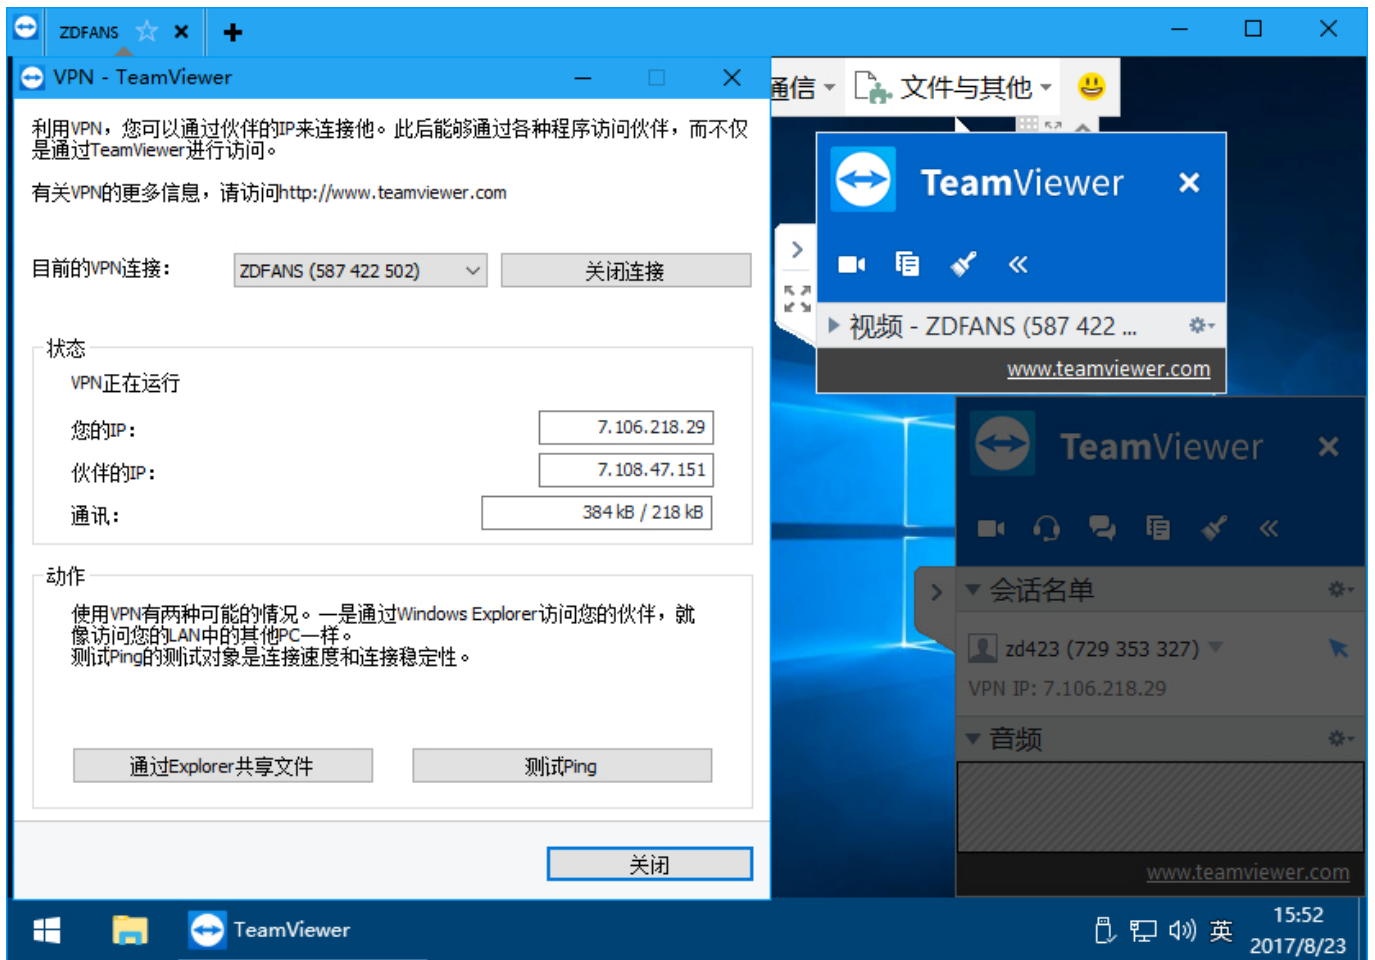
ZDFANS

VPN - TeamViewer

利用VPN，您可以通过伙伴的IP来连接他。此后能够通过各种程序访问伙伴，而不仅是通过TeamViewer进行访问。

有关VPN的更多信息，请访问http://www.teamviewer.com

目前的VPN连接： ZDFANS (587 422 502) 关闭连接

状态

VPN正在运行

您的IP： 7.106.218.29

伙伴的IP： 7.108.47.151

通讯： 384 kB / 218 kB

动作

使用VPN有两种可能的情况。一是通过Windows Explorer访问您的伙伴，就像访问您的LAN中的其他PC一样。
测试Ping的测试对象是连接速度和连接稳定性。

通过Explorer共享文件 测试Ping

关闭

通信 文件与其他

TeamViewer

视频 - ZDFANS (587 422 ...

www.teamviewer.com

TeamViewer

会话名单

zd423 (729 353 327)

VPN IP: 7.106.218.29

音频

www.teamviewer.com

TeamViewer

英 15:52 2017/8/23